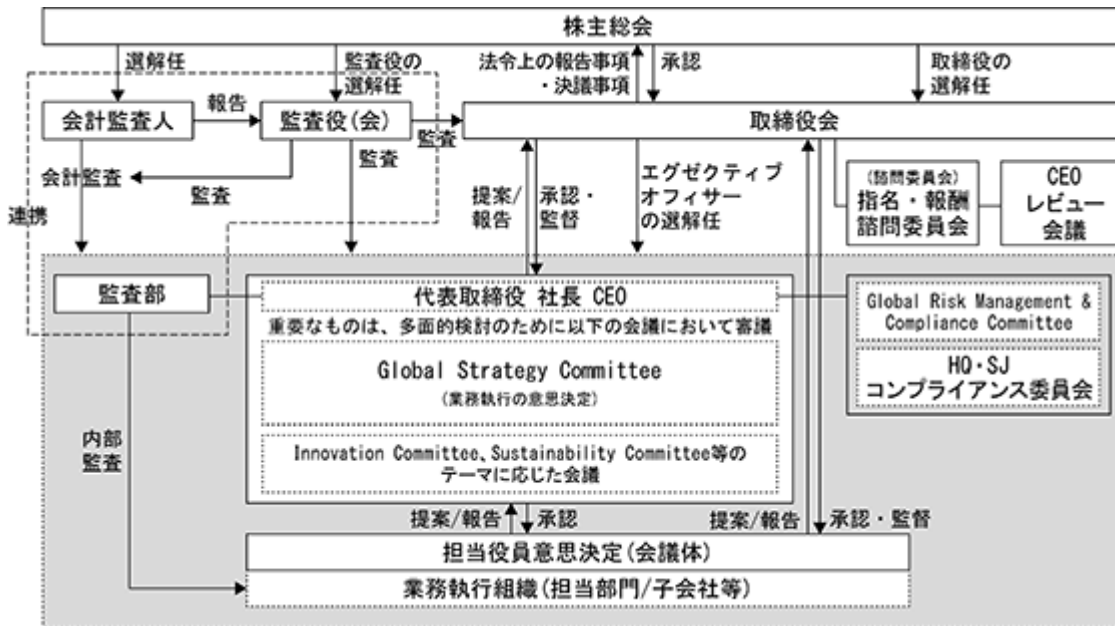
株主総会

選解任

監査役の選解任

法令上の報告事項・決議事項

承認

取締役の選解任

会計監査人

報告

監査役(会)

監査

取締役会

会計監査

監査

監査

連携

提案/報告

承認・監督

エグゼクティブオフィサーの選解任

(諮問委員会)
指名・報酬諮問委員会

CEOレビュー会議

監査部

代表取締役 社長 CEO

Global Risk Management & Compliance Committee

重要なものは、多面的検討のために以下の会議において審議

HO・SJ
コンプライアンス委員会

Global Strategy Committee
(業務執行の意思決定)

内部監査

Innovation Committee、Sustainability Committee等のテーマに応じた会議

提案/報告

承認

提案/報告

承認・監督

担当役員意思決定(会議体)

業務執行組織(担当部門/子会社等)